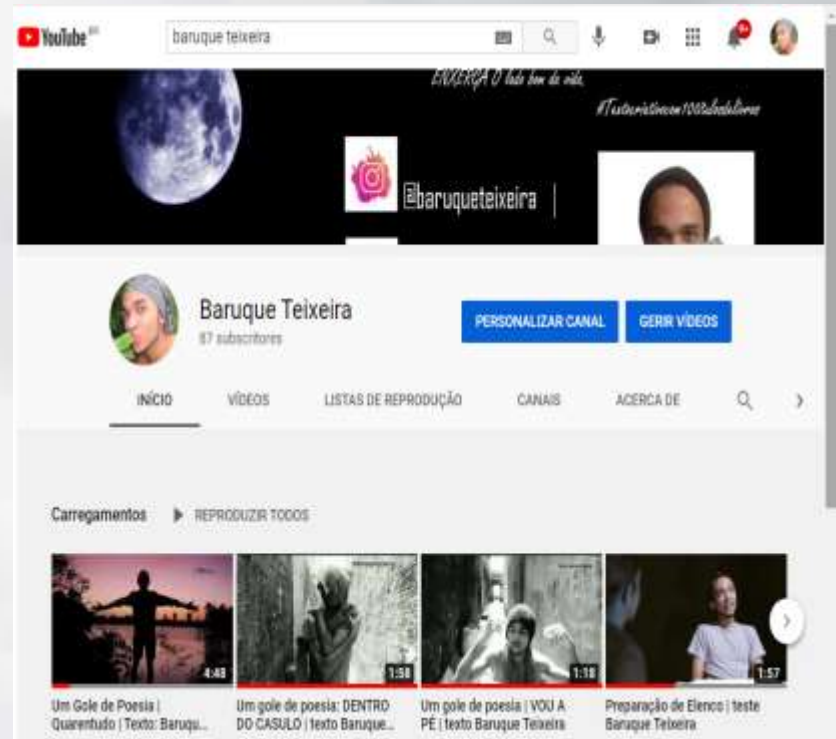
YouTube PT

baruque teixeira

ENXERGA O lado bom da vida.

#Textoscriativoscom100%dedaliberae

@baruqueteixeira

Baruque Teixeira
87 subscritores

PERSONALIZAR CANAL

GERIR VÍDEOS

INÍCIO

VÍDEOS

LISTAS DE REPRODUÇÃO

CANAIS

ACERCA DE

Carregamentos

REPRODUZIR TODOS

4:48
Um Gole de Poesia | Quarentudo | Texto: Baruqu...

1:58
Um gole de poesia: DENTRO DO CASULO | texto Baruque...

1:18
Um gole de poesia | VOU A PÉ | texto Baruque Teixeira

1:57
Preparação de Elenco | teste Baruque Teixeira